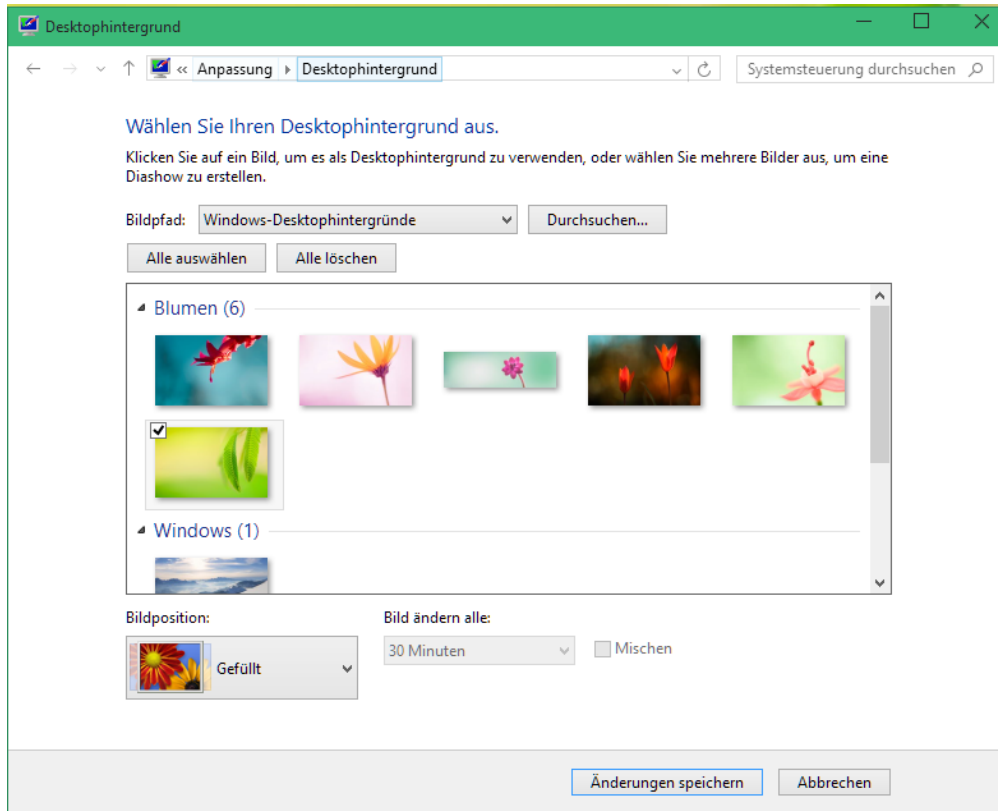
Desktophintergrund

« Anpassung › Desktophintergrund

Systemsteuerung durchsuchen

Wählen Sie Ihren Desktophintergrund aus.

Klicken Sie auf ein Bild, um es als Desktophintergrund zu verwenden, oder wählen Sie mehrere Bilder aus, um eine Diashow zu erstellen.

Bildpfad: Windows-Desktophintergründe

Durchsuchen...

Alle auswählen

Alle löschen

Blumen (6)

Windows (1)

Bildposition:

Gefüllt

Bild ändern alle:

30 Minuten

Mischen

Änderungen speichern

Abbrechen